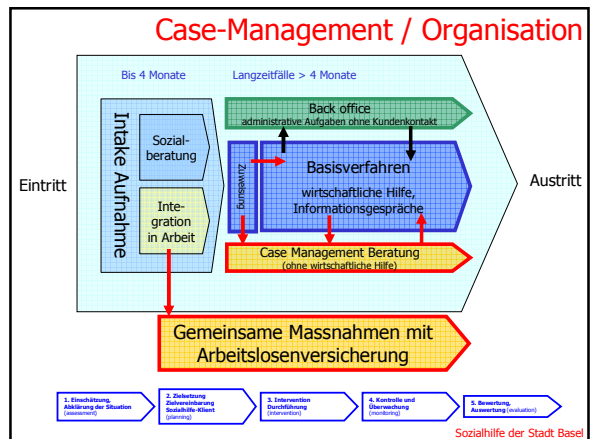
Case-Management / Organisation

Bis 4 Monate

Langzeitfälle > 4 Monate

Intake Aufnahme

Sozialberatung

Integration in Arbeit

Back office
administrative Aufgaben ohne Kundenkontakt

Zuweisung

Basisverfahren
wirtschaftliche Hilfe, Informationsgespräche

Case Management Beratung
(ohne wirtschaftliche Hilfe)

Eintritt

Austritt

Gemeinsame Massnahmen mit Arbeitslosenversicherung

1. Einschätzung, Abklärung der Situation (assessment)

2. Zielsetzung Zielvereinbarung Sozialhilfe-Klient (planning)

3. Intervention Durchführung (intervention)

4. Kontrolle und Überwachung (monitoring)

5. Bewertung, Auswertung (evaluation)

Sozialhilfe der Stadt Basel